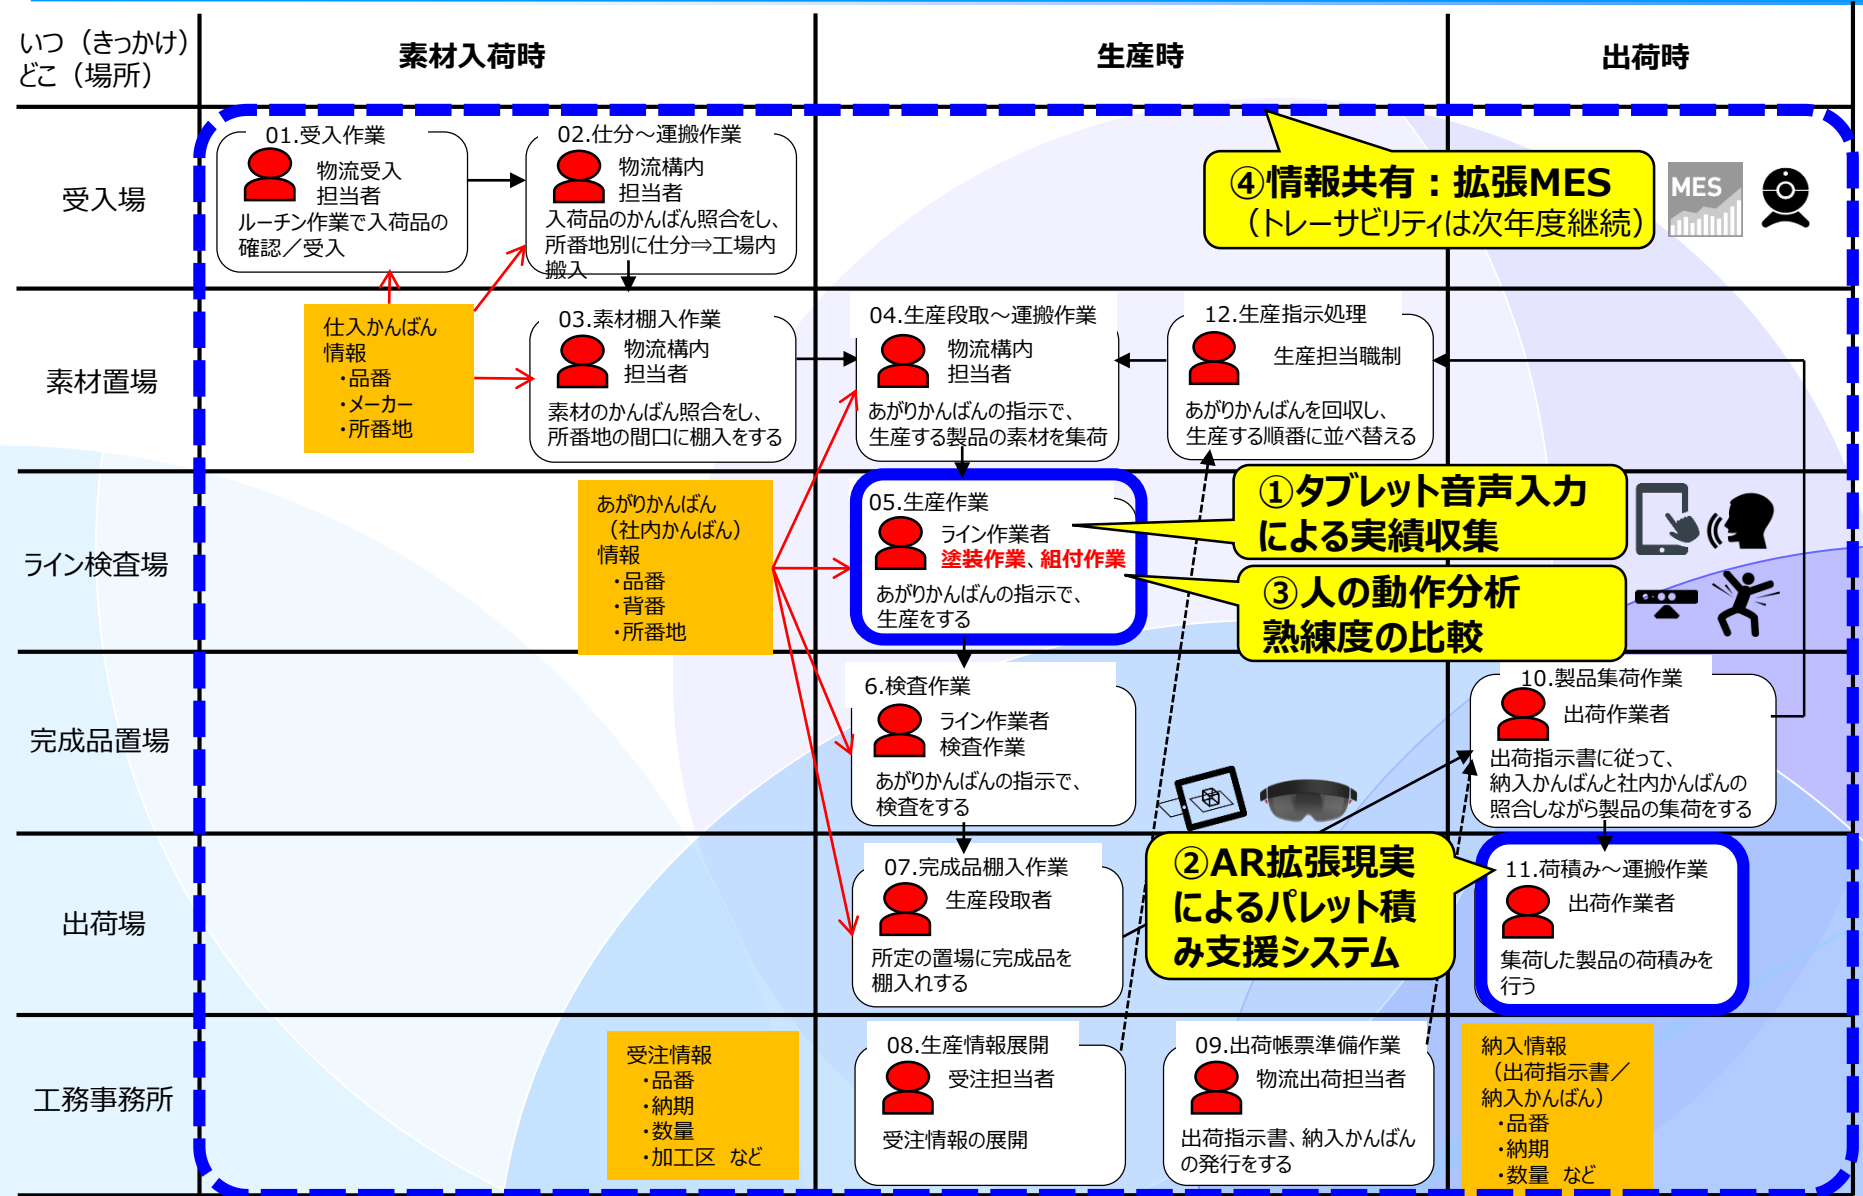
いつ（きっかけ）
どこ（場所）

素材入荷時

生産時

出荷時

受入場

01.受入作業
物流受入
担当者
ルーチン作業で入荷品の確認／受入

02.仕分～運搬作業
物流構内
担当者
入荷品のかんばん照合をし、所番地別に仕分⇒工場内搬入

④情報共有：拡張MES
（トレーサビリティは次年度継続）

MES

素材置場

仕入かんばん
情報
・品番
・メーカー
・所番地

03.素材棚入作業
物流構内
担当者
素材のかんばん照合をし、所番地の間口に棚入をする

04.生産段取～運搬作業
物流構内
担当者
あがりかんばんの指示で、生産する製品の素材を集荷

12.生産指示処理
生産担当職制
あがりかんばんを回収し、生産する順番に並べ替える

ライン検査場

あがりかんばん
（社内かんばん）
情報
・品番
・背番
・所番地

05.生産作業
ライン作業者
塗装作業、組付作業
あがりかんばんの指示で、生産をする

①タブレット音声入力
による実績収集

③人の動作分析
熟練度の比較

完成品置場

6.検査作業
ライン作業者
検査作業
あがりかんばんの指示で、検査をする

10.製品集荷作業
出荷作業者
出荷指示書に従って、納入かんばんと社内かんばんの照合しながら製品の集荷をする

出荷場

07.完成品棚入作業
生産段取者
所定の置場に完成品を棚入れする

②AR拡張現実
によるパレット積
み支援システム

11.荷積み～運搬作業
出荷作業者
集荷した製品の荷積みを行う

工務事務所

受注情報
・品番
・納期
・数量
・加工区　など

08.生産情報展開
受注担当者
受注情報の展開

09.出荷帳票準備作業
物流出荷担当者
出荷指示書、納入かんばんの発行をする

納入情報
（出荷指示書／
納入かんばん）
・品番
・納期
・数量　など